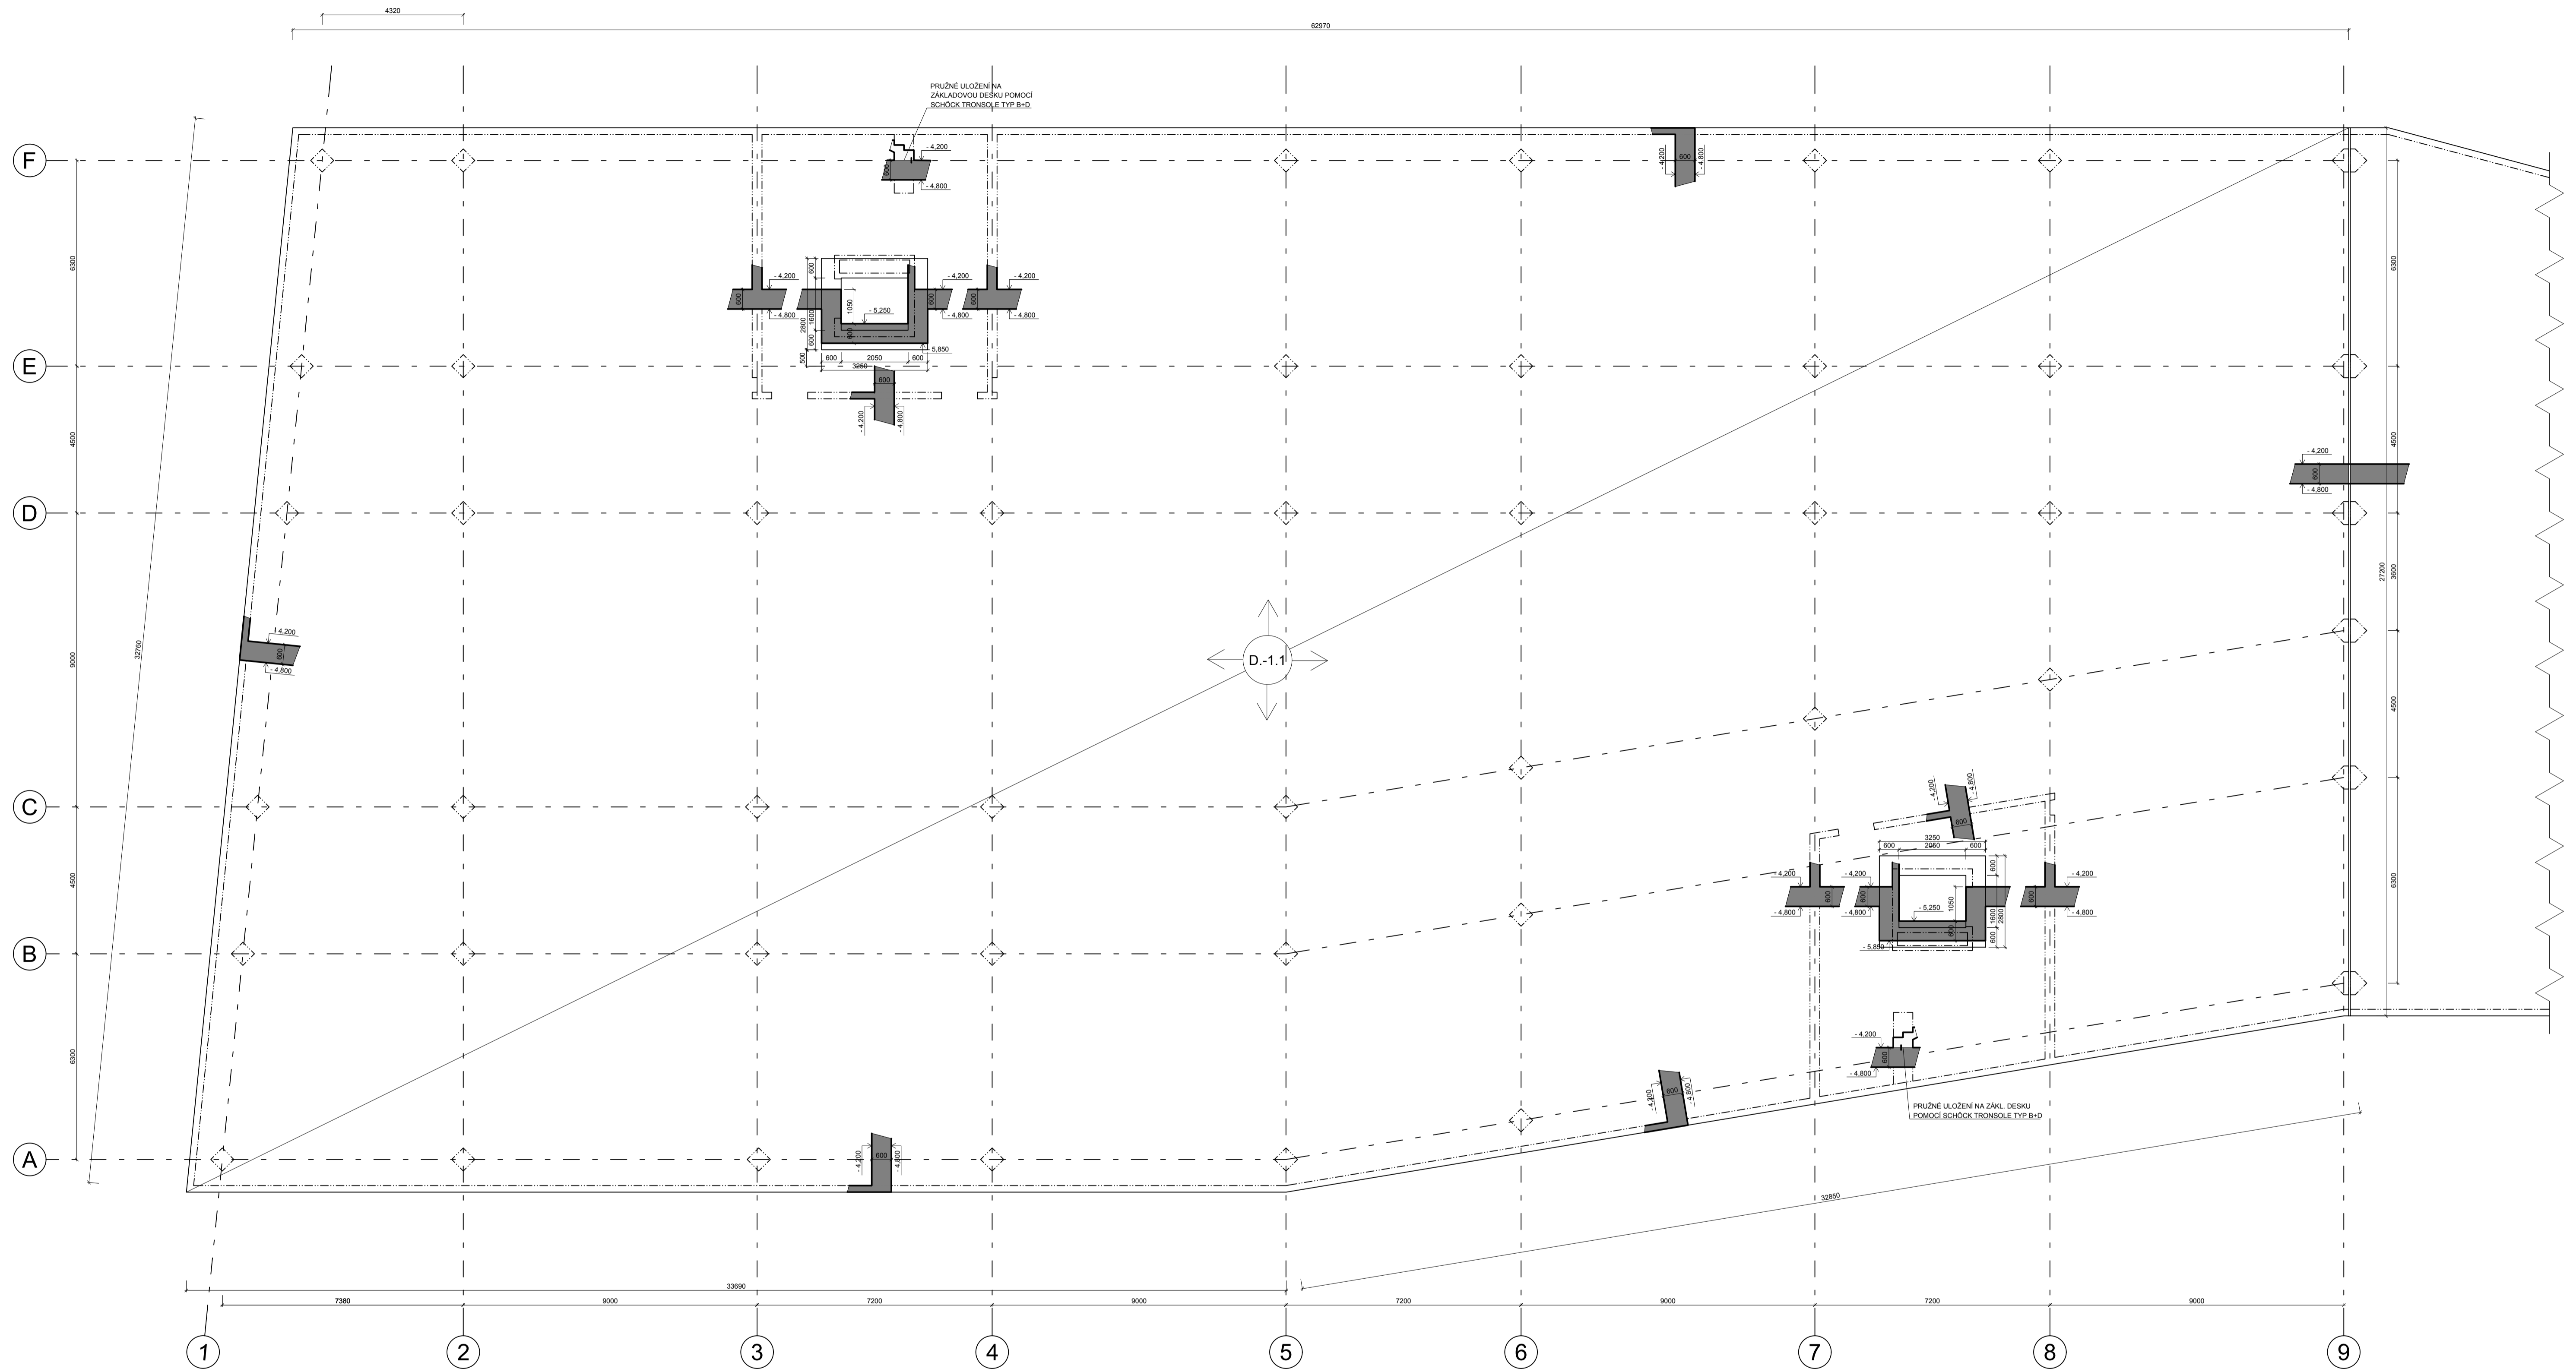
4320
62970
PRUŽNÉ ULOŽENÍ NA ZÁKLADOVOU DESKU POMOCÍ SCHÖCK TRONSOLE TYP B+D
- 4,200
- 4,800
600
- 4,200
- 4,800
F
E
D
C
B
A
6300
4500
9000
4500
6300
32760
- 4,200
600
- 4,800
600
- 4,200
- 4,800
600
1050
- 5,250
2800
1600
600
500
600
2050
600
3250
5,850
- 4,200
- 4,800
600
- 4,200
- 4,800
600
- 4,200
- 4,800
600
- 4,200
- 4,800
- 4,200
600
- 4,800
- 4,200
600
- 4,800
D.-1.1
6300
4500
27200
3600
4500
6300
- 4,200
- 4,800
600
3250
600
2050
600
- 4,200
- 4,800
600
- 4,200
- 4,800
600
- 5,250
1050
1600
2800
600
- 5,850
- 4,200
- 4,800
600
- 4,200
600
- 4,800
- 4,200
600
- 4,800
PRUŽNÉ ULOŽENÍ NA ZÁKL. DESKU POMOCÍ SCHÖCK TRONSOLE TYP B+D
- 4,200
600
- 4,800
32850
33690
7380
9000
7200
9000
7200
9000
7200
9000
1
2
3
4
5
6
7
8
9